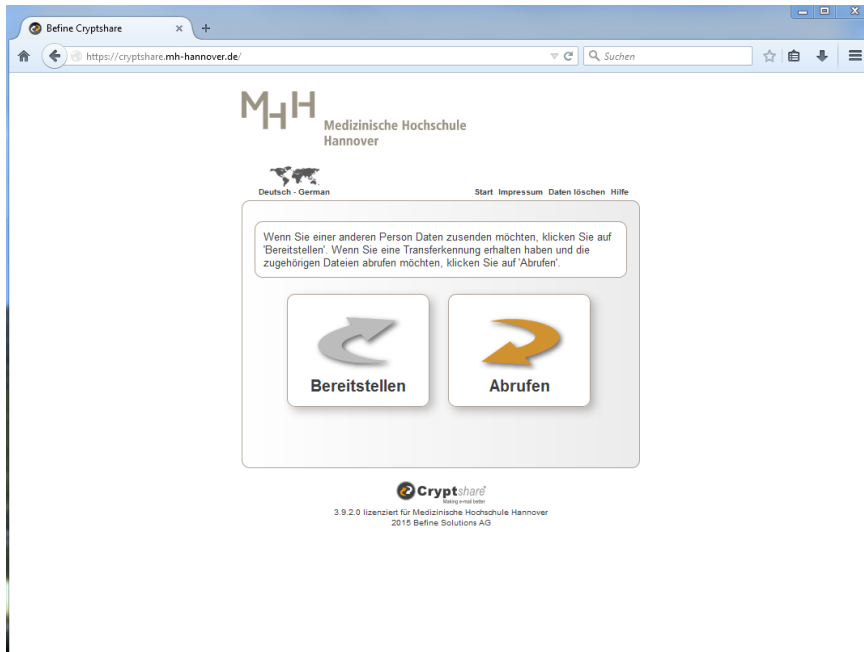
Befine Cryptshare

https://cryptshare.mh-hannover.de/

Suchen

MHH Medizinische Hochschule Hannover

Deutsch - German

Start Impressum Daten löschen Hilfe

Wenn Sie einer anderen Person Daten zusenden möchten, klicken Sie auf 'Bereitstellen'. Wenn Sie eine Transferkennung erhalten haben und die zugehörigen Dateien abrufen möchten, klicken Sie auf 'Abrufen'.

Bereitstellen

Abrufen

Cryptshare
Making e-mail better

3.9.2.0 lizenziert für Medizinische Hochschule Hannover
2015 Befine Solutions AG